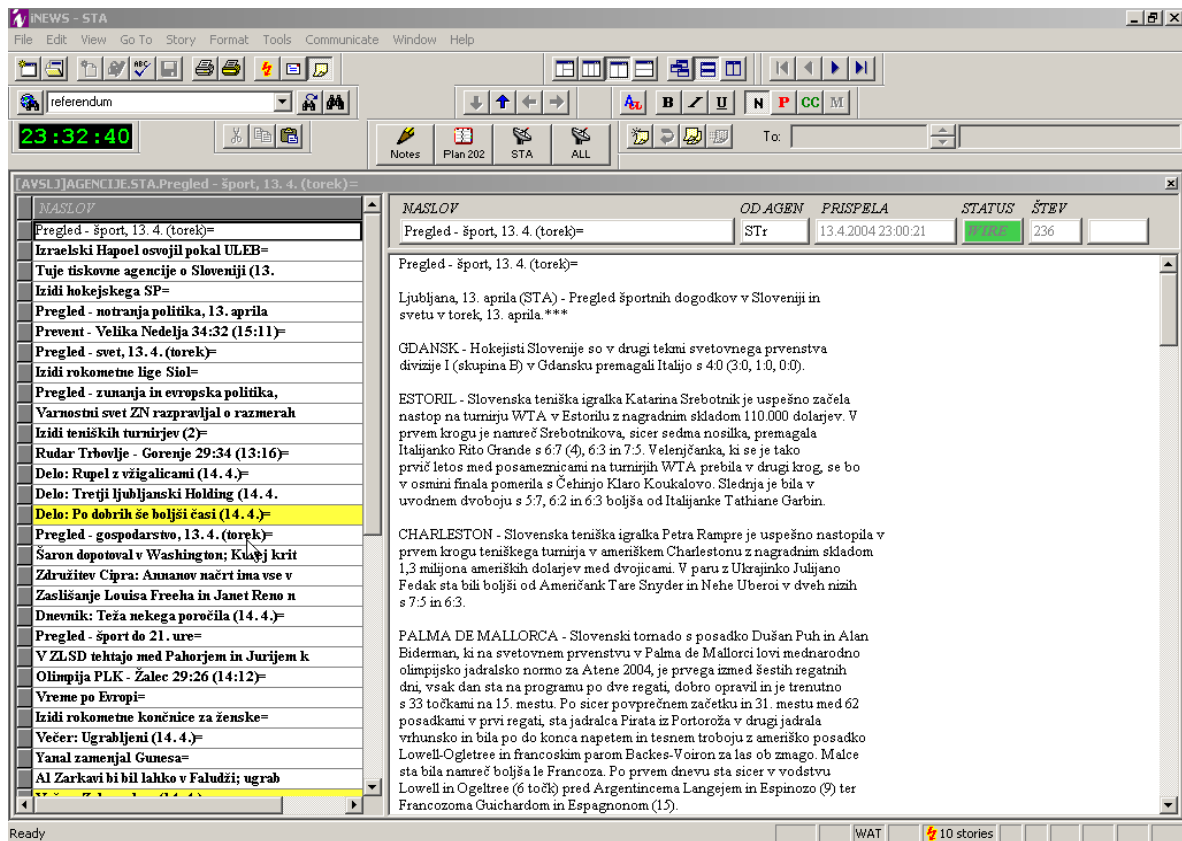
iNEWS - STA

File Edit View Go To Story Format Tools Communicate Window Help

referendum

23:32:40

Notes Plan 202 STA ALL

To:

[AVSLJ]AGENCIJE.STA.Pregled - šport, 13. 4. (torek)=

NASLOV
Pregled - šport, 13. 4. (torek)=
Izraelski Hapoel osvojil pokal ULEB=
Tuje tiskovne agencije o Sloveniji (13.
Izidi hokejskega SP=
Pregled - notranja politika, 13. aprila
Prevent - Velika Nedelja 34:32 (15:11)=
Pregled - svet, 13. 4. (torek)=
Izidi rokometne lige Siol=
Pregled - zunanja in evropska politika,
Varnostni svet ZN razpravljal o razmerah
Izidi teniških turnirjev (2)=
Rudar Trbovlje - Gorenje 29:34 (13:16)=
Delo: Rupel z vžigalicami (14. 4.)=
Delo: Tretji ljubljanski Holding (14. 4.
Delo: Po dobrih še boljši časi (14. 4.)=
Pregled - gospodarstvo, 13. 4. (torek)=
Šaron dopotoval v Washington; Kusej krit
Združitev Cipra: Annanov načrt ima vse v
Zaslišanje Louisa Freeha in Janet Reno n
Dnevnik: Teža nekega poročila (14. 4.)=
Pregled - šport do 21. ure=
V ZLSD tehtajo med Pahorjem in Jurijem k
Olimpija PLK - Žalec 29:26 (14:12)=
Vreme po Evropi=
Izidi rokometne končnice za ženske=
Večer: Ugrabljeni (14. 4.)=
Yanal zamenjal Gunesa=
Al Zarkavi bi bil lahko v Faludži; ugrab
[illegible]

| NASLOV | OD AGEN | PRISPELA | STATUS | ŠTEV |
|---|---|---|---|---|
| Pregled - šport, 13. 4. (torek)= | STr | 13.4.2004 23:00:21 | WIRE | 236 |

Pregled - šport, 13. 4. (torek)=

Ljubljana, 13. aprila (STA) - Pregled športnih dogodkov v Sloveniji in svetu v torek, 13. aprila.***

GDANSK - Hokejisti Slovenije so v drugi tekmi svetovnega prvenstva divizije I (skupina B) v Gdansku premagali Italijo s 4:0 (3:0, 1:0, 0:0).

ESTORIL - Slovenska teniška igralka Katarina Srebotnik je uspešno začela nastop na turnirju WTA v Estorilu z nagradnim skladom 110.000 dolarjev. V prvem krogu je namreč Srebotnikova, sicer sedma nosilka, premagala Italijanko Rito Grande s 6:7 (4), 6:3 in 7:5. Velenjčanka, ki se je tako prvič letos med posameznicami na turnirjih WTA prebila v drugi krog, se bo v osmini finala pomerila s Čehinjo Klaro Koukalovo. Slednja je bila v uvodnem dvoboju s 5:7, 6:2 in 6:3 boljša od Italijanke Tathiane Garbin.

CHARLESTON - Slovenska teniška igralka Petra Rampre je uspešno nastopila v prvem krogu teniškega turnirja v ameriškem Charlestonu z nagradnim skladom 1,3 milijona ameriških dolarjev med dvojicami. V paru z Ukrajinko Julijano Fedak sta bili boljši od Američank Tare Snyder in Nehe Uberoi v dveh nizih s 7:5 in 6:3.

PALMA DE MALLORCA - Slovenski tornado s posadko Dušan Puh in Alan Biderman, ki na svetovnem prvenstvu v Palma de Mallorci lovi mednarodno olimpijsko jadralsko normo za Atene 2004, je prvega izmed šestih regatnih dni, vsak dan sta na programu po dve regati, dobro opravil in je trenutno s 33 točkami na 15. mestu. Po sicer povprečnem začetku in 31. mestu med 62 posadkami v prvi regati, sta jadralca Pirata iz Portoroža v drugi jadrala vrhunsko in bila po do konca napetem in tesnem troboju z ameriško posadko Lowell-Ogletree in francoskim parom Backes-Voiron za las ob zmago. Malce sta bila namreč boljša le Francoza. Po prvem dnevu sta sicer v vodstvu Lowell in Ogeltree (6 točk) pred Argentincema Langejem in Espinozo (9) ter Francozoma Guichardom in Espagnonom (15).

Ready WAT 10 stories